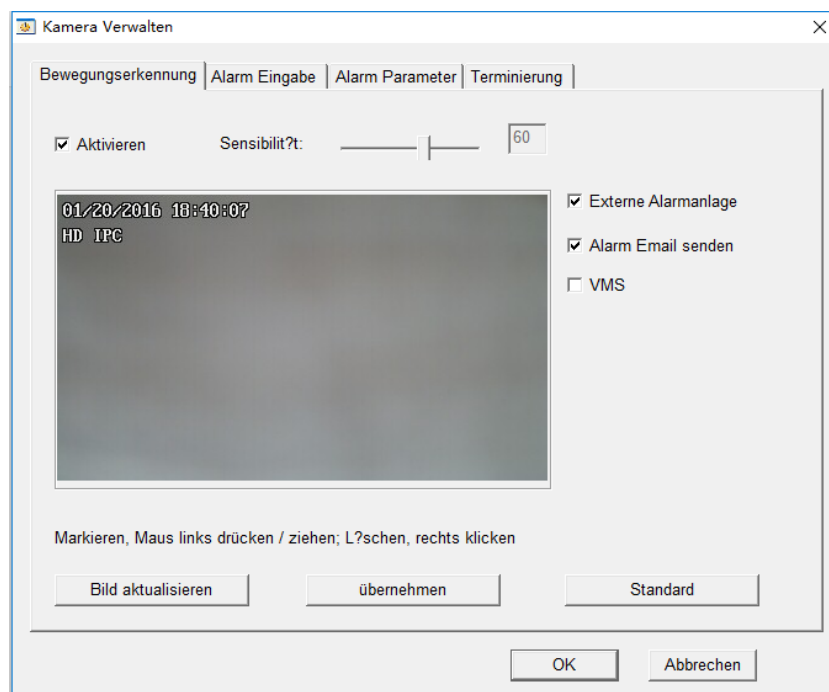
Kamera Verwalten

×

Bewegungserkennung | Alarm Eingabe | Alarm Parameter | Terminierung

☑ Aktivieren

Sensibilit?t:

60

01/20/2016 18:40:07
HD IPC

☑ Externe Alarmanlage

☑ Alarm Email senden

☐ VMS

Markieren, Maus links drücken / ziehen; L?schen, rechts klicken

Bild aktualisieren

übernehmen

Standard

OK

Abbrechen